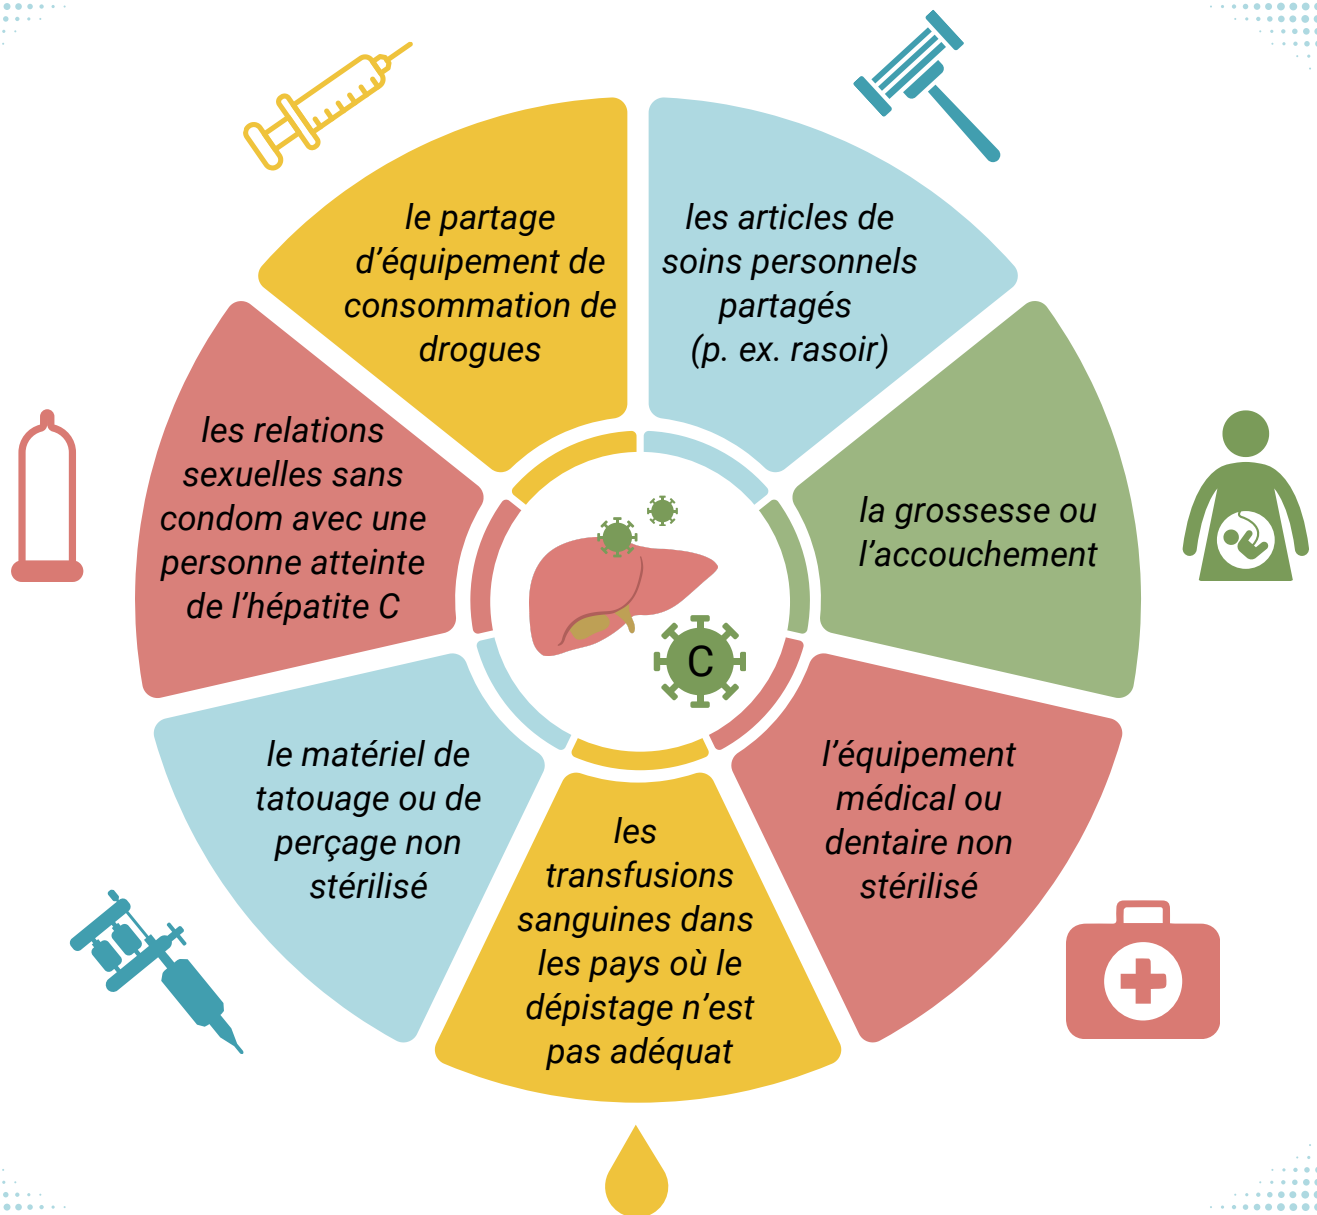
le partage d’équipement de consommation de drogues

les articles de soins personnels partagés (p. ex. rasoir)

les relations sexuelles sans condom avec une personne atteinte de l’hépatite C

C

la grossesse ou l’accouchement

le matériel de tatouage ou de perçage non stérilisé

l’équipement médical ou dentaire non stérilisé

les transfusions sanguines dans les pays où le dépistage n’est pas adéquat